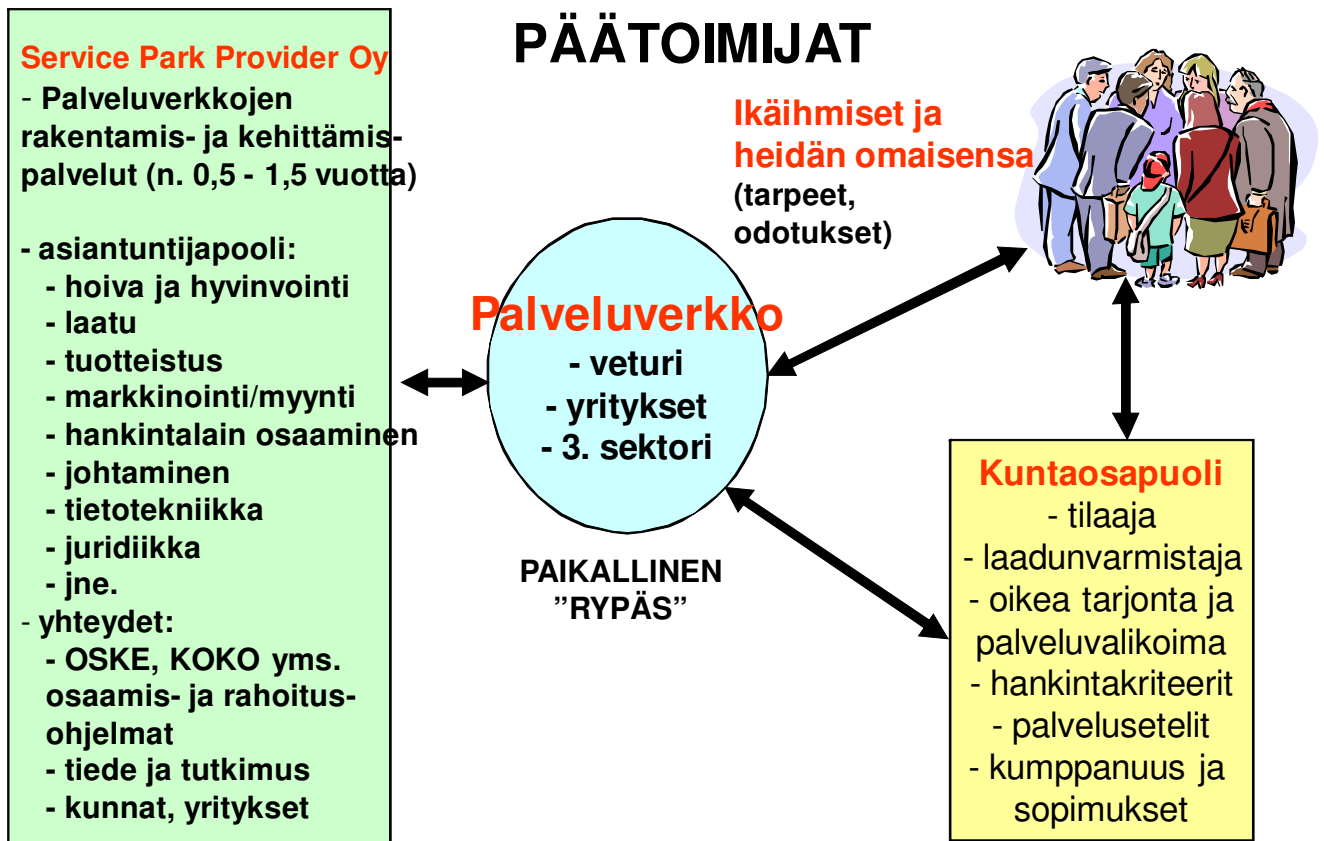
PÄÄTOIMIJAT

Service Park Provider Oy
- Palveluverkkojen rakentamis- ja kehittämispalvelut (n. 0,5 - 1,5 vuotta)

- asiantuntijapooli:
- hoiva ja hyvinvointi
- laatu
- tuotteistus
- markkinointi/myynti
- hankintalain osaaminen
- johtaminen
- tietotekniikka
- juridiikka
- jne.
- yhteydet:
- OSKE, KOKO yms. osaamis- ja rahoitusohjelmat
- tiede ja tutkimus
- kunnat, yritykset

Ikäihmiset ja heidän omaisensa
(tarpeet, odotukset)

Palveluverkko
- veturi
- yritykset
- 3. sektori

PAIKALLINEN
"RYPÄS"

Kuntaosapuoli
- tilaaja
- laadunvarmistaja
- oikea tarjonta ja palveluvalikoima
- hankintakriteerit
- palvelusetelit
- kumppanuus ja sopimukset